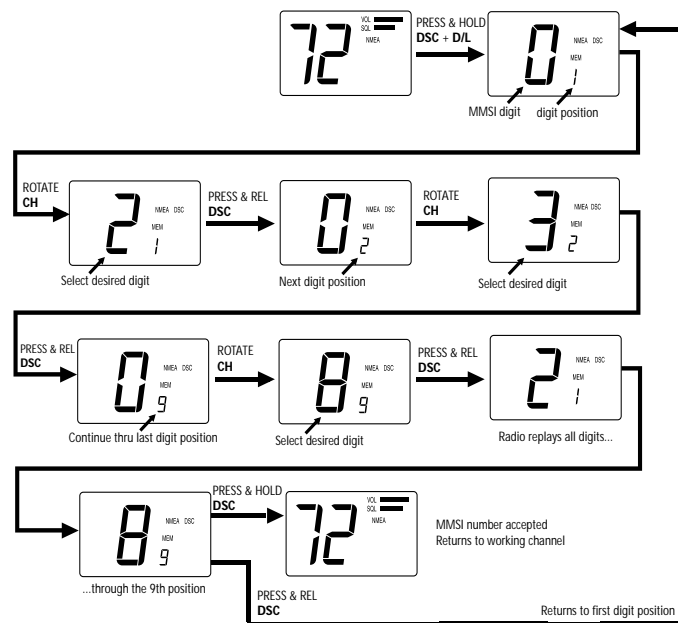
72 VOL SQL NMEA

PRESS & HOLD
DSC + D/L

0 NMEA DSC MEM 1

MMSI digit digit position

ROTATE
CH

2 NMEA DSC MEM 1

Select desired digit

PRESS & REL
DSC

0 NMEA DSC MEM 2

Next digit position

ROTATE
CH

3 NMEA DSC MEM 2

Select desired digit

PRESS & REL
DSC

0 NMEA DSC MEM 9

Continue thru last digit position

ROTATE
CH

8 NMEA DSC MEM 9

Select desired digit

PRESS & REL
DSC

2 NMEA DSC MEM 1

Radio replays all digits...

8 NMEA DSC MEM 9

...through the 9th position

PRESS & HOLD
DSC

72 VOL SQL NMEA

MMSI number accepted
Returns to working channel

PRESS & REL
DSC

Returns to first digit position